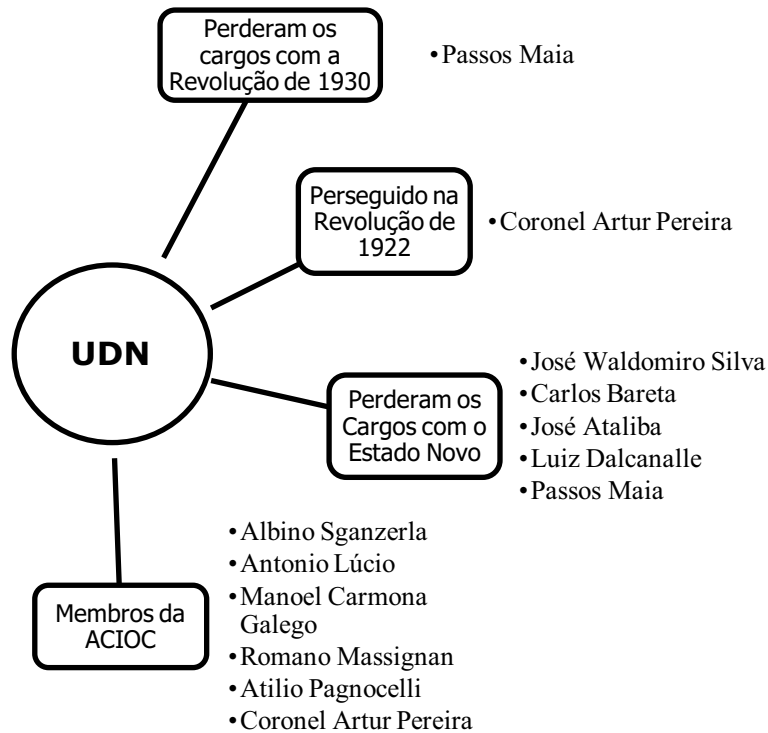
Perderam os cargos com a Revolução de 1930

• Passos Maia

Perseguido na Revolução de 1922

• Coronel Artur Pereira

UDN

Perderam os Cargos com o Estado Novo

• José Waldomiro Silva
• Carlos Bareta
• José Ataliba
• Luiz Dalcanalle
• Passos Maia

Membros da ACIOC

• Albino Sganzerla
• Antonio Lúcio
• Manoel Carmona Galego
• Romano Massignan
• Atilio Pagnocelli
• Coronel Artur Pereira